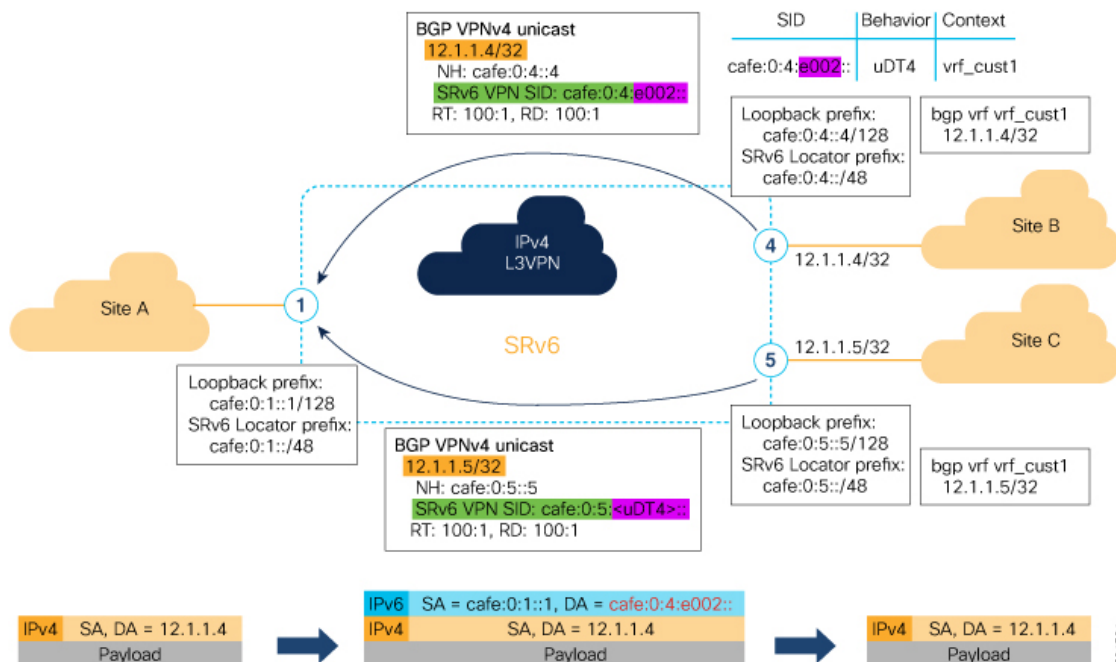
BGP VPNv4 unicast
12.1.1.4/32
NH: cafe:0:4::4
SRv6 VPN SID: cafe:0:4:e002::
RT: 100:1, RD: 100:1

| SID | Behavior | Context |
|---|---|---|
| cafe:0:4:e002:: | uDT4 | vrf_cust1 |

Loopback prefix:
cafe:0:4::4/128
SRv6 Locator prefix:
cafe:0:4::/48

bgp vrf vrf_cust1
12.1.1.4/32

IPv4
L3VPN

Site B

4

12.1.1.4/32

Site A

1

SRv6

5

12.1.1.5/32

Site C

Loopback prefix:
cafe:0:1::1/128
SRv6 Locator prefix:
cafe:0:1::/48

BGP VPNv4 unicast
12.1.1.5/32
NH: cafe:0:5::5
SRv6 VPN SID: cafe:0:5:<uDT4>::
RT: 100:1, RD: 100:1

Loopback prefix:
cafe:0:5::5/128
SRv6 Locator prefix:
cafe:0:5::/48

bgp vrf vrf_cust1
12.1.1.5/32

IPv4 SA, DA = 12.1.1.4
Payload

IPv6 SA = cafe:0:1::1, DA = cafe:0:4:e002::
IPv4 SA, DA = 12.1.1.4
Payload

IPv4 SA, DA = 12.1.1.4
Payload